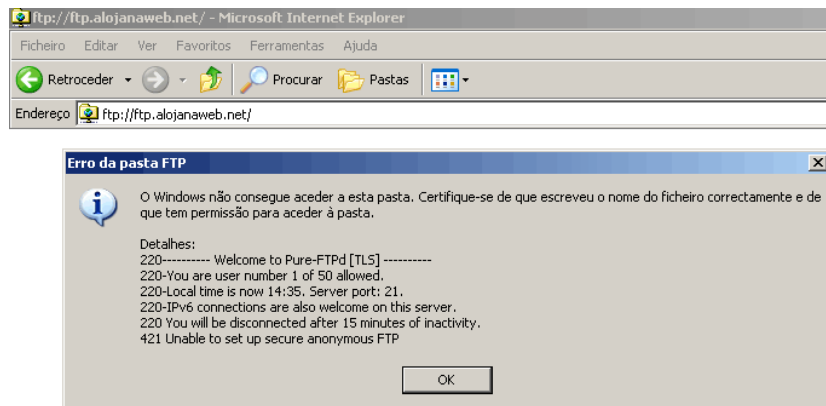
ftp://ftp.alojanaweb.net/ - Microsoft Internet Explorer

Ficheiro Editar Ver Favoritos Ferramentas Ajuda

Retroceder Procurar Pastas

Endereço ftp://ftp.alojanaweb.net/

Erro da pasta FTP

O Windows não consegue aceder a esta pasta. Certifique-se de que escreveu o nome do ficheiro correctamente e de que tem permissão para aceder à pasta.

Detalhes:
220---------- Welcome to Pure-FTPd [TLS] ----------
220-You are user number 1 of 50 allowed.
220-Local time is now 14:35. Server port: 21.
220-IPv6 connections are also welcome on this server.
220 You will be disconnected after 15 minutes of inactivity.
421 Unable to set up secure anonymous FTP

OK